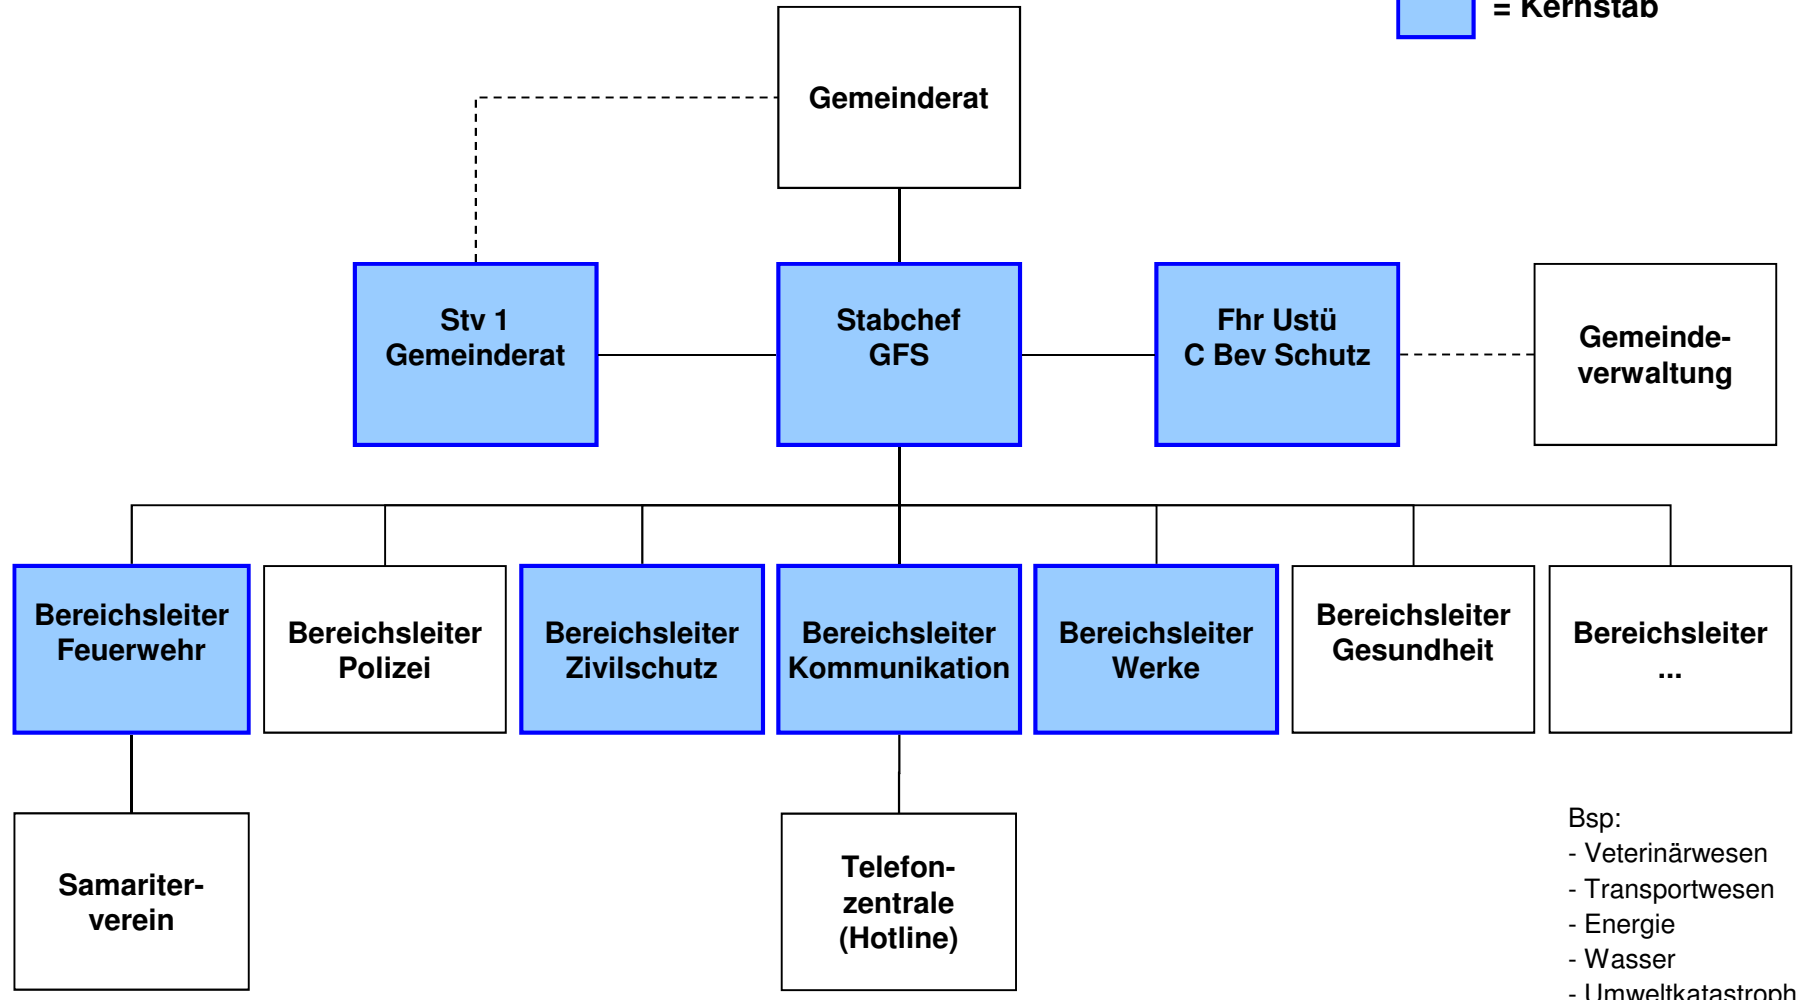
= Kernstab

Gemeinderat

Stv 1
Gemeinderat

Stabchef
GFS

Fhr Ustü
C Bev Schutz

Gemeindeverwaltung

Bereichsleiter
Feuerwehr

Bereichsleiter
Polizei

Bereichsleiter
Zivilschutz

Bereichsleiter
Kommunikation

Bereichsleiter
Werke

Bereichsleiter
Gesundheit

Bereichsleiter
...

Samariterverein

Telefonzentrale
(Hotline)

Bsp:
- Veterinärwesen
- Transportwesen
- Energie
- Wasser
- Umweltkatastroph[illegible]